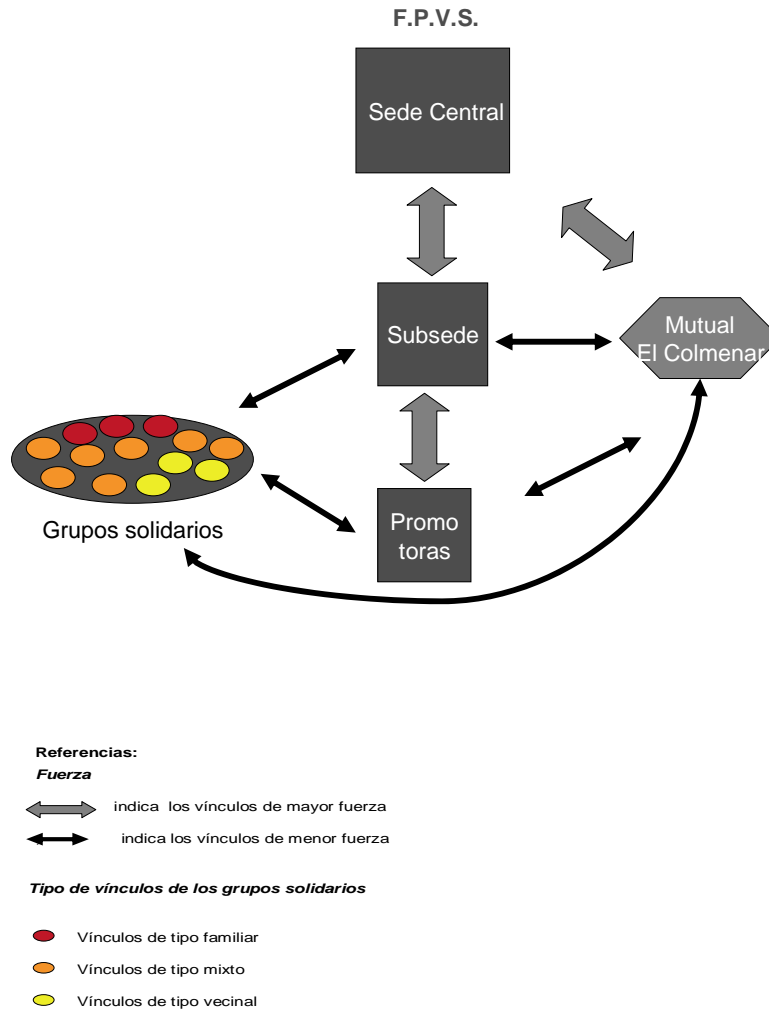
F.P.V.S.

Sede Central

Subsede

Mutual El Colmenar

Grupos solidarios

Promo toras

Referencias:
Fuerza

indica los vínculos de mayor fuerza

indica los vínculos de menor fuerza

Tipo de vínculos de los grupos solidarios

Vínculos de tipo familiar

Vínculos de tipo mixto

Vínculos de tipo vecinal